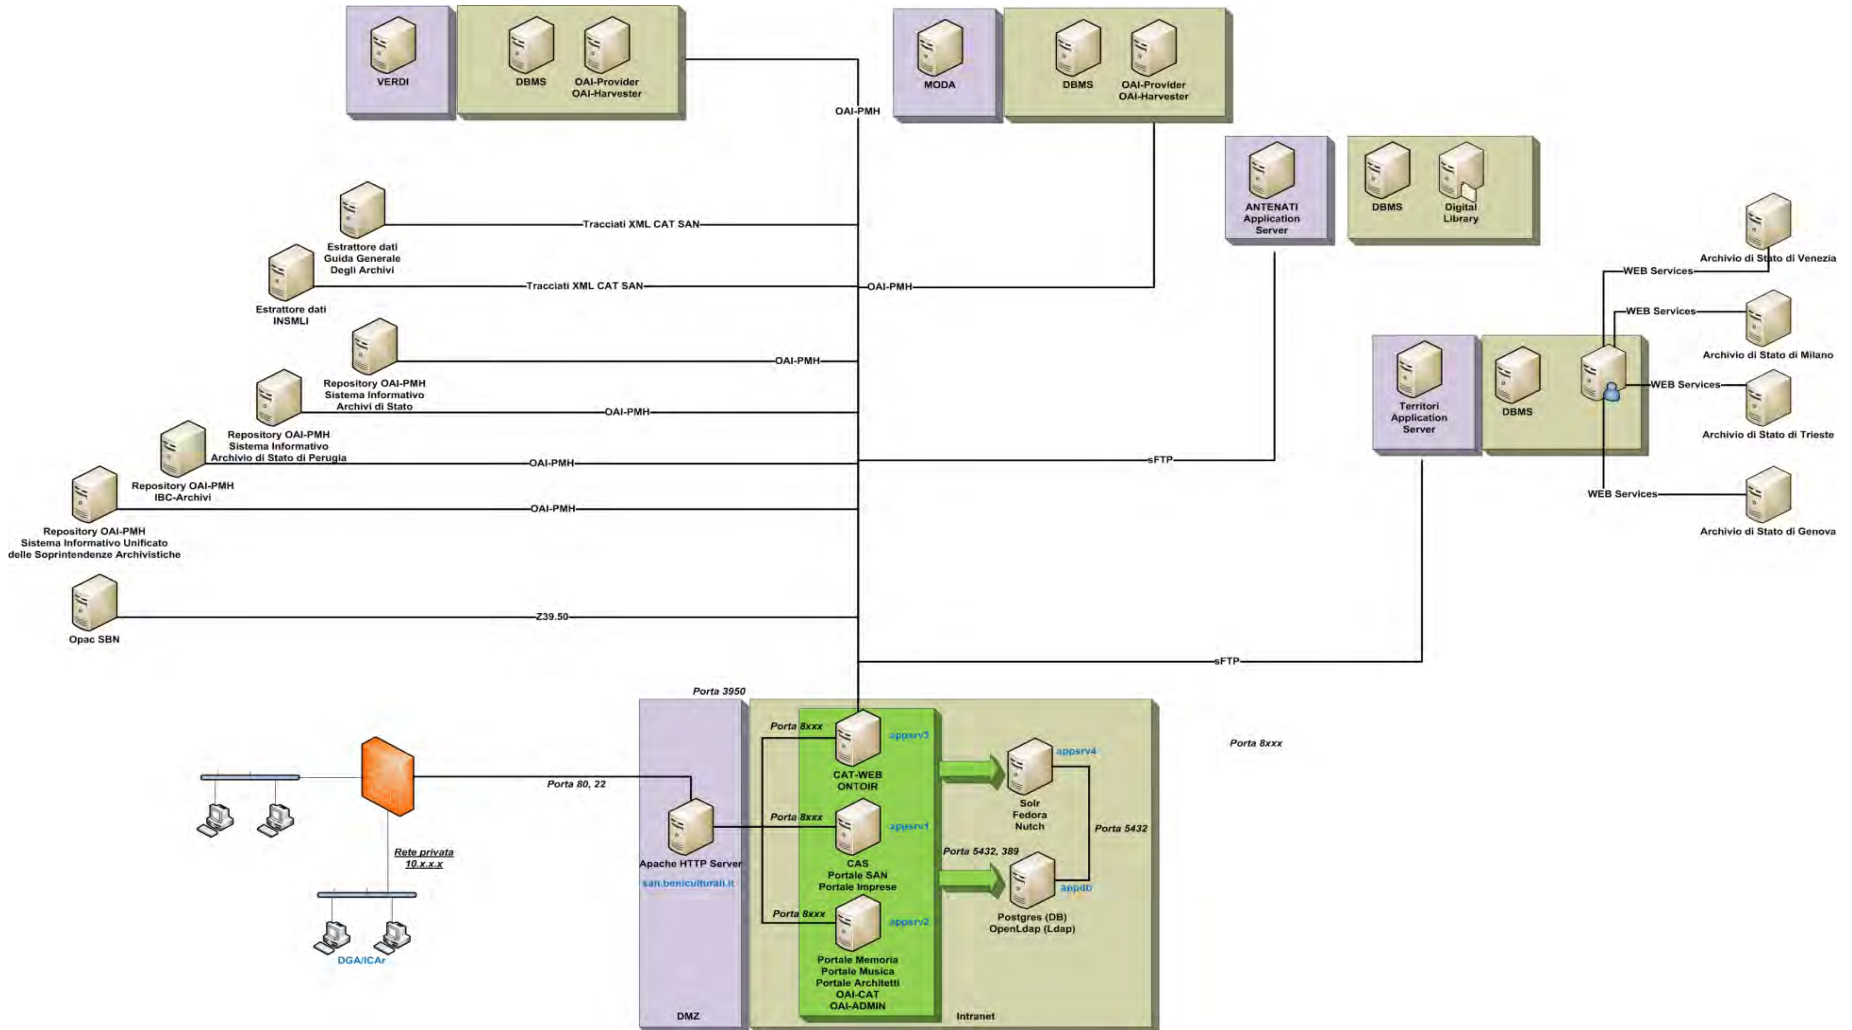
VERDI
DBMS
OAI-Provider
OAI-Harvester
MODA
DBMS
OAI-Provider
OAI-Harvester
OAI-PMH
ANTENATI
Application
Server
DBMS
Digital
Library
Estrattore dati
Guida Generale
Degli Archivi
Tracciati XML CAT SAN
Estrattore dati
INSMLI
Tracciati XML CAT SAN
OAI-PMH
Archivio di Stato di Venezia
WEB Services
WEB Services
Archivio di Stato di Milano
Repository OAI-PMH
Sistema Informativo
Archivi di Stato
OAI-PMH
OAI-PMH
Territori
Application
Server
DBMS
WEB Services
Archivio di Stato di Trieste
Repository OAI-PMH
Sistema Informativo
Archivio di Stato di Perugia
OAI-PMH
sFTP
Repository OAI-PMH
IBC-Archivi
OAI-PMH
WEB Services
Archivio di Stato di Genova
Repository OAI-PMH
Sistema Informativo Unificato
delle Soprintendenze Archivistiche
Opac SBN
Z39.50
sFTP
Porta 3950
Porta 8xxx
appsrv3
CAT-WEB
ONTOIR
appsrv4
Porta 8xxx
Porta 80, 22
Solr
Fedora
Nutch
Porta 8xxx
appsrv1
Porta 5432
Apache HTTP Server
CAS
Portale SAN
Portale Imprese
Porta 5432, 389
Rete privata
10.x.x.x
san.beniculturali.it
appdb
Porta 8xxx
appsrv2
Postgres (DB)
OpenLdap (Ldap)
DGA/ICAr
Portale Memoria
Portale Musica
Portale Architetti
OAI-CAT
OAI-ADMIN
DMZ
Intranet